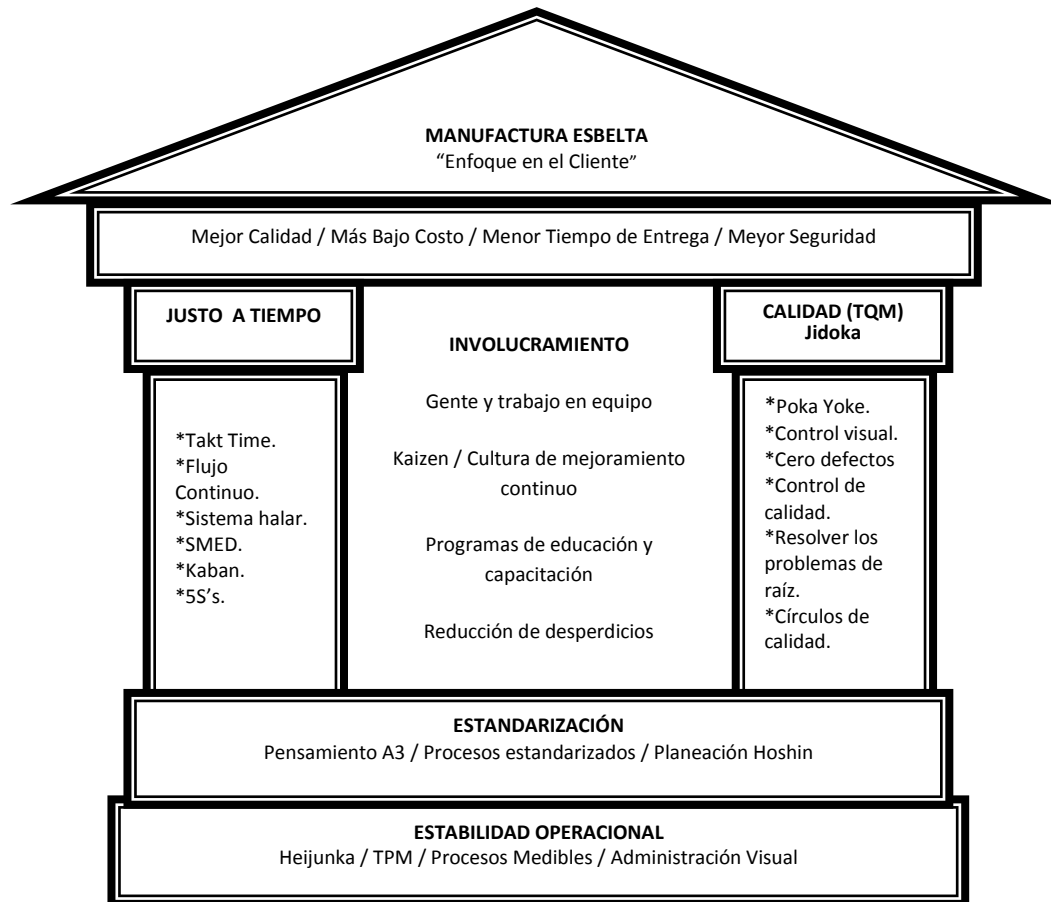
MANUFACTURA ESBELTA
"Enfoque en el Cliente"

Mejor Calidad / Más Bajo Costo / Menor Tiempo de Entrega / Meyor Seguridad

JUSTO A TIEMPO

*Takt Time.
*Flujo Continuo.
*Sistema halar.
*SMED.
*Kaban.
*5S's.

INVOLUCRAMIENTO

Gente y trabajo en equipo

Kaizen / Cultura de mejoramiento continuo

Programas de educación y capacitación

Reducción de desperdicios

CALIDAD (TQM)
Jidoka

*Poka Yoke.
*Control visual.
*Cero defectos
*Control de calidad.
*Resolver los problemas de raíz.
*Círculos de calidad.

ESTANDARIZACIÓN
Pensamiento A3 / Procesos estandarizados / Planeación Hoshin

ESTABILIDAD OPERACIONAL
Heijunka / TPM / Procesos Medibles / Administración Visual